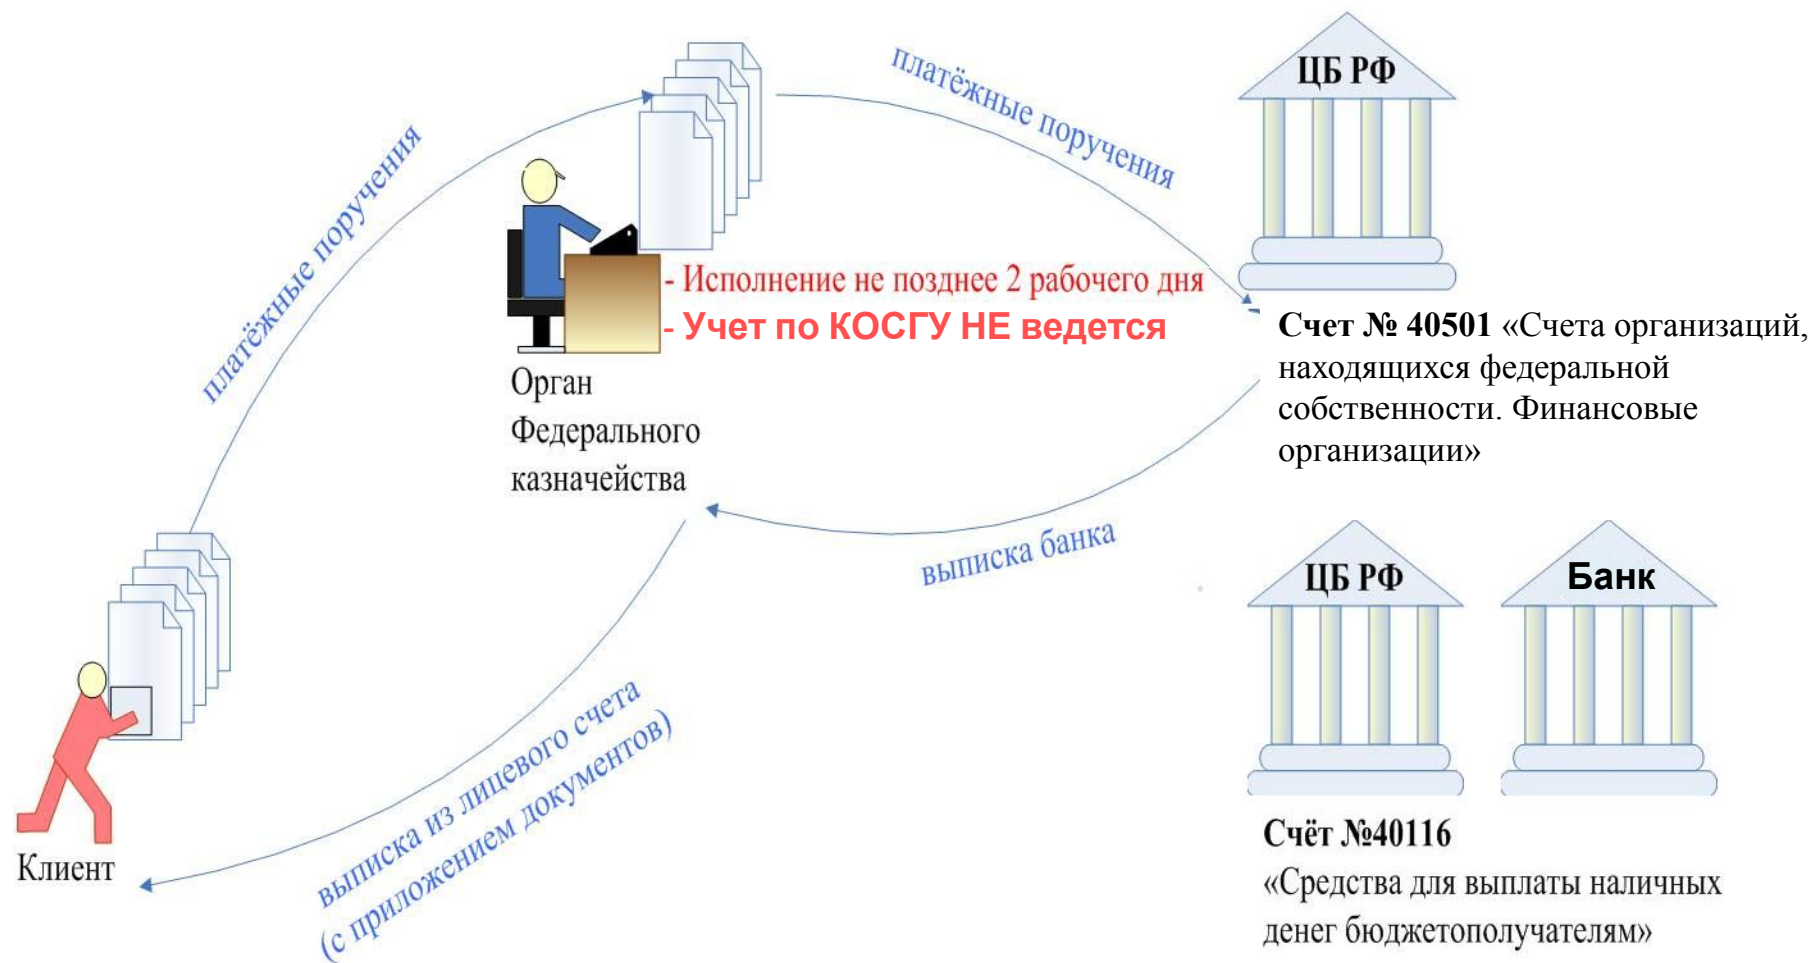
платёжные поручения

платёжные поручения

ЦБ РФ

- Исполнение не позднее 2 рабочего дня
- Учет по КОСГУ НЕ ведется

Орган Федерального казначейства

Счет № 40501 «Счета организаций, находящихся федеральной собственности. Финансовые организации»

выписка банка

ЦБ РФ

Банк

выписка из лицевого счета (с приложением документов)

Клиент

Счёт №40116 «Средства для выплаты наличных денег бюджетополучателям»